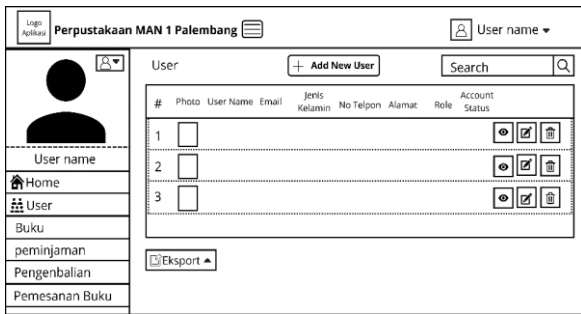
Logo Aplikasi Perpustakaan MAN 1 Palembang

User name

User name
Home
User
Buku
peminjaman
Pengenbalian
Pemesanan Buku

User
+ Add New User
Search

| # | Photo | User Name | Email | Jenis Kelamin | No Telpon | Alamat | Role | Account Status |
|---|---|---|---|---|---|---|---|---|
| 1 | | | | | | | | |
| 2 | | | | | | | | |
| 3 | | | | | | | | |

Eksport